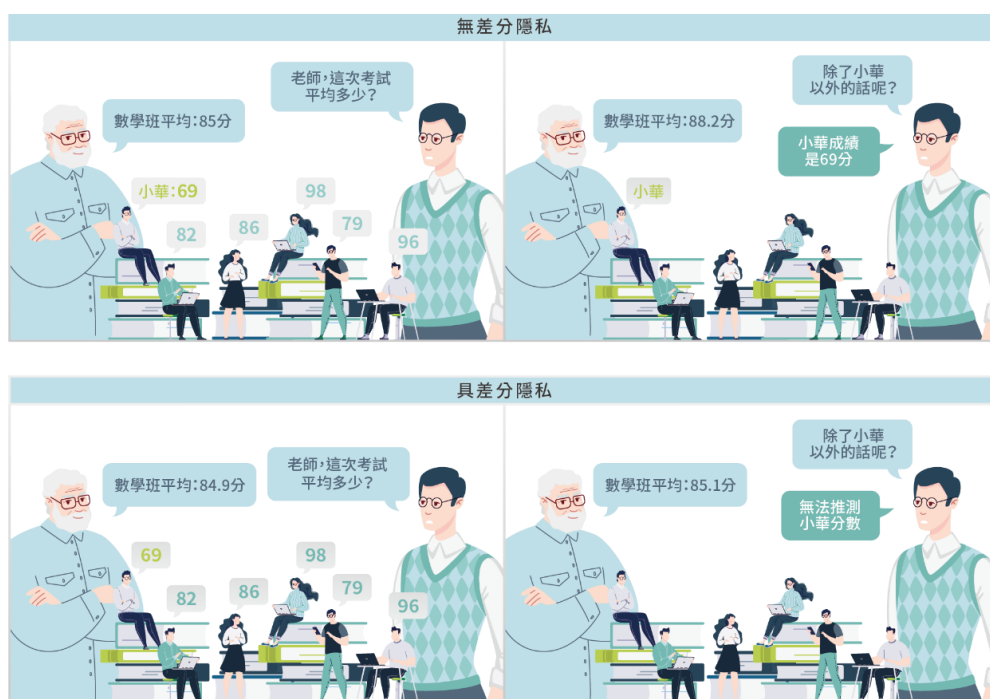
無差分隱私

老師，這次考試平均多少？

數學班平均：85分

小華：69

98

82

86

79

96

除了小華以外的話呢？

數學班平均：88.2分

小華成績是69分

小華

具差分隱私

老師，這次考試平均多少？

數學班平均：84.9分

69

98

82

86

79

96

除了小華以外的話呢？

數學班平均：85.1分

無法推測小華分數